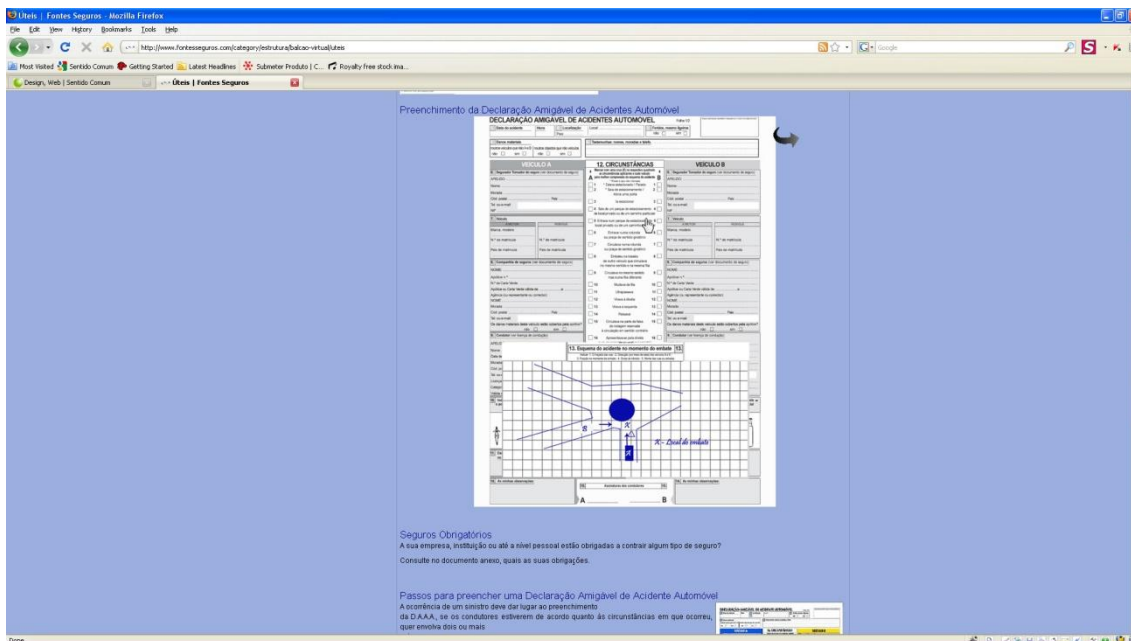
Úteis | Fontes Seguros - Mozilla Firefox

File Edit View History Bookmarks Tools Help

http://www.fontesseguros.com/category/estrutura/balcao-virtual/uteis

Google

Most Visited Sentido Comum Getting Started Latest Headlines Submeter Produto | C... Royalty free stock ima...

Design, Web | Sentido Comum

Úteis | Fontes Seguros

Preenchimento da Declaração Amigável de Acidentes Automóvel

DECLARAÇÃO AMIGÁVEL DE ACIDENTES AUTOMÓVEL

VEÍCULO A

12. CIRCUNSTÂNCIAS

VEÍCULO B

13. Esquema do acidente no momento do embate 13.

B

A

X

X - Local do embate

A

B

Seguros Obrigatórios

A sua empresa, instituição ou até a nível pessoal estão obrigadas a contrair algum tipo de seguro?

Consulte no documento anexo, quais as suas obrigações.

Passos para preencher uma Declaração Amigável de Acidente Automóvel

A ocorrência de um sinistro deve dar lugar ao preenchimento da D.A.A.A., se os condutores estiverem de acordo quanto às circunstâncias em que ocorreu, quer envolva dois ou mais

Done